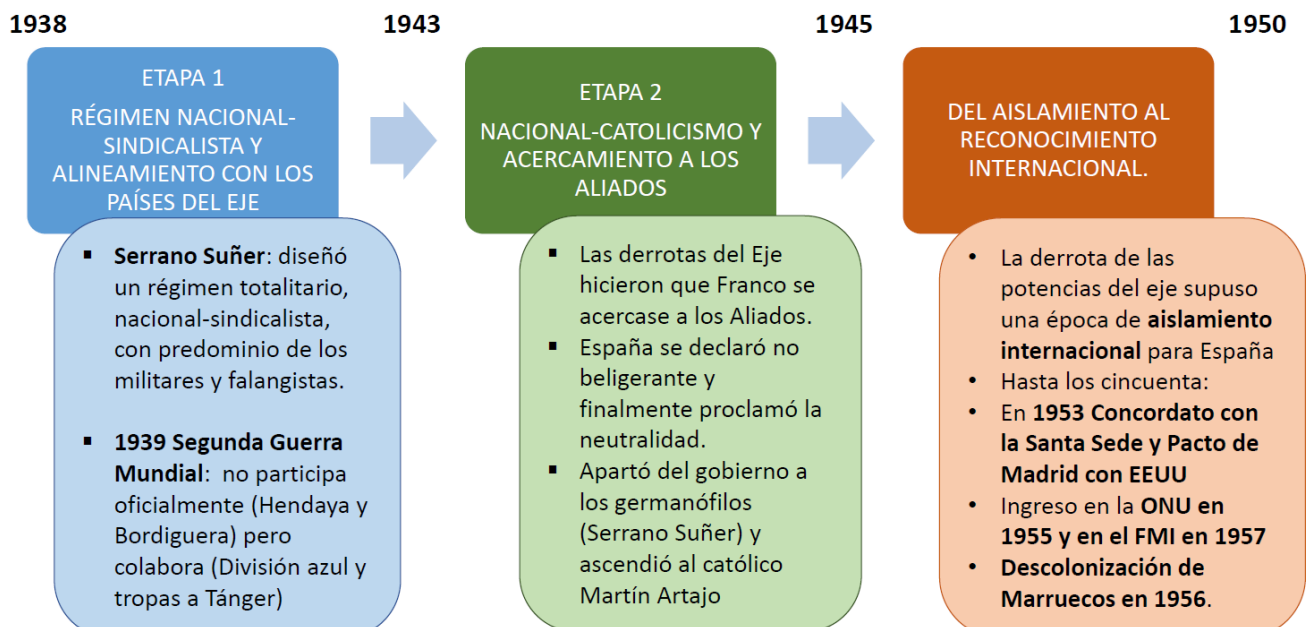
1938

ETAPA 1

RÉGIMEN NACIONAL-SINDICALISTA Y ALINEAMIENTO CON LOS PAÍSES DEL EJE

- **Serrano Suñer**: diseñó un régimen totalitario, nacional-sindicalista, con predominio de los militares y falangistas.

- **1939 Segunda Guerra Mundial**: no participa oficialmente (Hendaya y Bordiguera) pero colabora (División azul y tropas a Tánger)

1943

ETAPA 2

NACIONAL-CATOLICISMO Y ACERCAMIENTO A LOS ALIADOS

- Las derrotas del Eje hicieron que Franco se acercase a los Aliados.
- España se declaró no beligerante y finalmente proclamó la neutralidad.
- Apartó del gobierno a los germanófilos (Serrano Suñer) y ascendió al católico Martín Artajo

1945

1950

DEL AISLAMIENTO AL RECONOCIMIENTO INTERNACIONAL.

- La derrota de las potencias del eje supuso una época de **aislamiento internacional** para España
- Hasta los cincuenta:
- En **1953 Concordato con la Santa Sede y Pacto de Madrid con EEUU**
- Ingreso en la **ONU en 1955 y en el FMI en 1957**
- **Descolonización de Marruecos en 1956**.